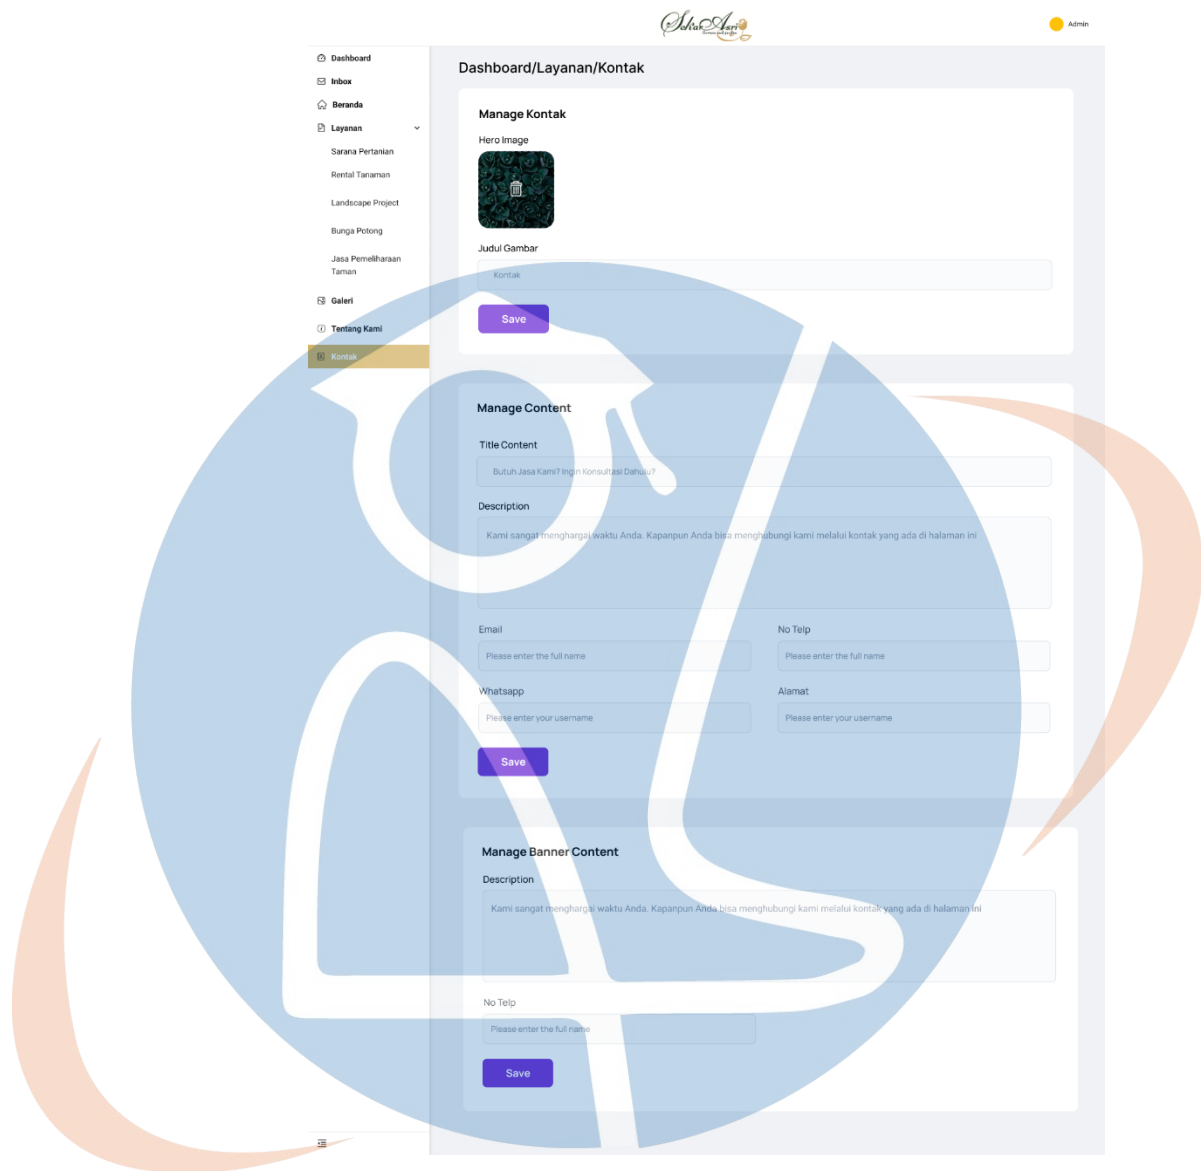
Sekar Asri

Admin

Dashboard
Inbox
Beranda
Layanan
Sarana Pertanian
Rental Tanaman
Landscape Project
Bunga Potong
Jasa Pemeliharaan Taman
Galeri
Tentang Kami
Kontak

Dashboard/Layanan/Kontak

Manage Kontak

Hero Image

Judul Gambar

Kontak

Save

Manage Content

Title Content

Butuh Jasa Kami? Ingin Konsultasi Dahulu?

Description

Kami sangat menghargai waktu Anda. Kapanpun Anda bisa menghubungi kami melalui kontak yang ada di halaman ini

Email

Please enter the full name

No Telp

Please enter the full name

Whatsapp

Please enter your username

Alamat

Please enter your username

Save

Manage Banner Content

Description

Kami sangat menghargai waktu Anda. Kapanpun Anda bisa menghubungi kami melalui kontak yang ada di halaman ini

No Telp

Please enter the full name

Save